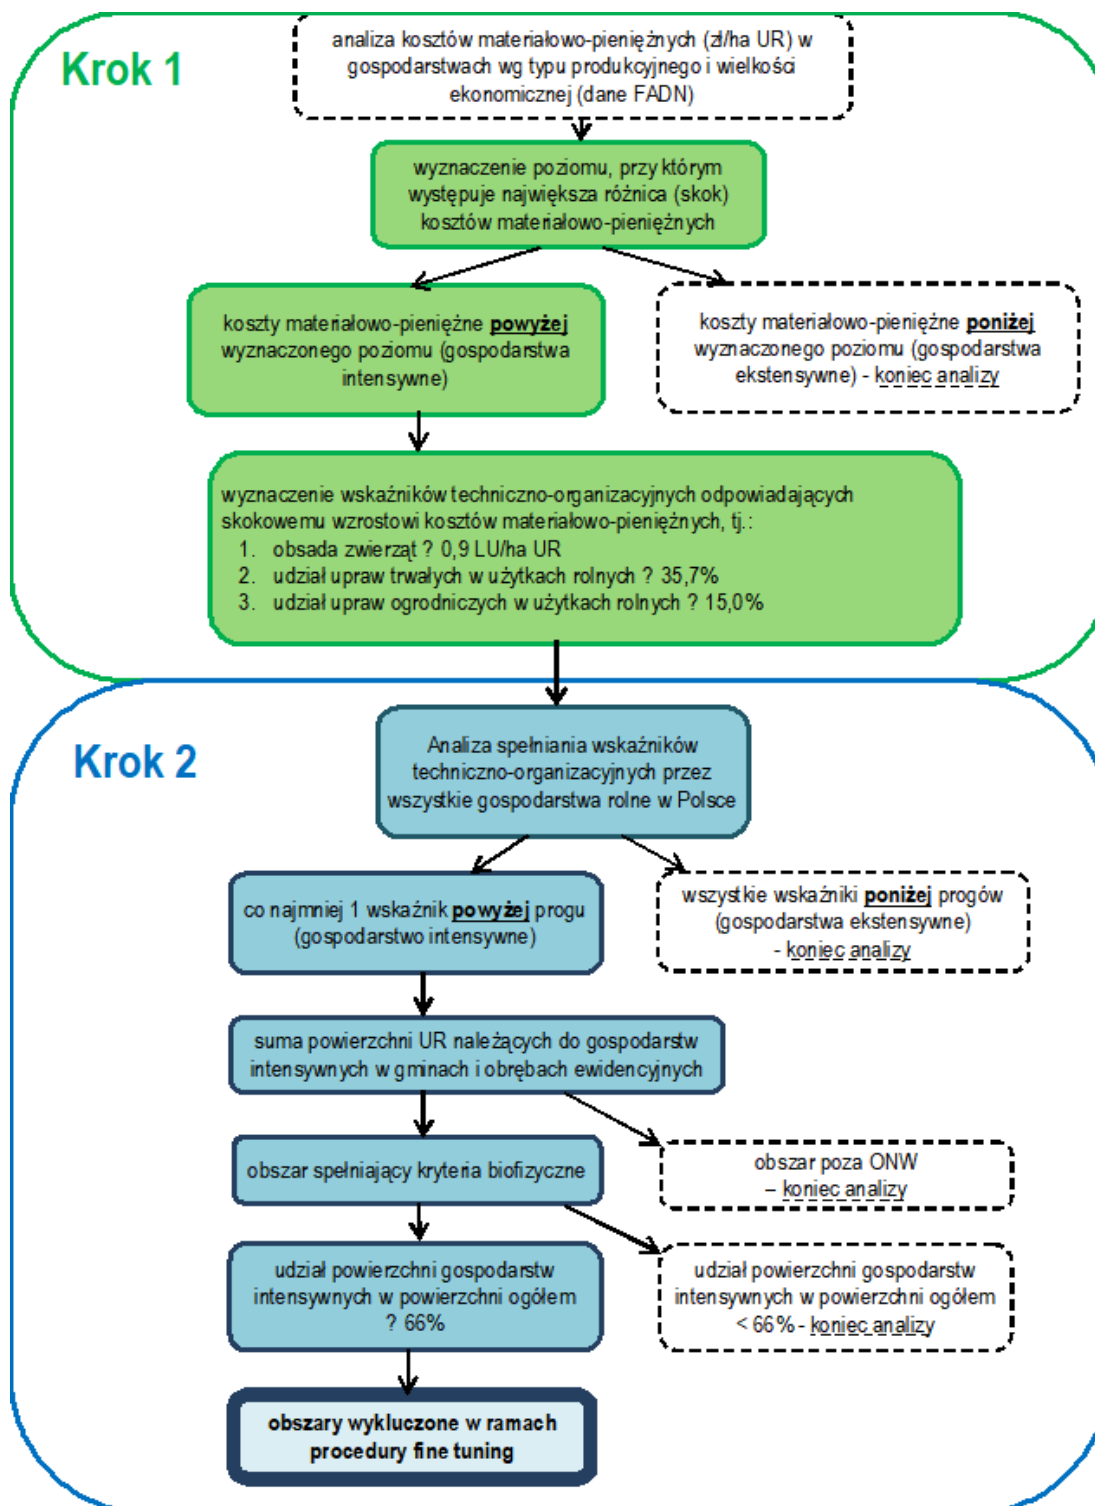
Krok 1

analiza kosztów materiałowo-pieniężnych (zł/ha UR) w gospodarstwach wg typu produkcyjnego i wielkości ekonomicznej (dane FADN)

wyznaczenie poziomu, przy którym występuje największa różnica (skok) kosztów materiałowo-pieniężnych

koszty materiałowo-pieniężne **powyżej** wyznaczonego poziomu (gospodarstwa intensywne)

koszty materiałowo-pieniężne **poniżej** wyznaczonego poziomu (gospodarstwa ekstensywne) - koniec analizy

wyznaczenie wskaźników techniczno-organizacyjnych odpowiadających skokowemu wzrostowi kosztów materiałowo-pieniężnych, tj.:
1. obsada zwierząt ? 0,9 LU/ha UR
2. udział upraw trwałych w użytkach rolnych ? 35,7%
3. udział upraw ogrodniczych w użytkach rolnych ? 15,0%

Krok 2

Analiza spełniania wskaźników techniczno-organizacyjnych przez wszystkie gospodarstwa rolne w Polsce

co najmniej 1 wskaźnik **powyżej** progu (gospodarstwo intensywne)

wszystkie wskaźniki **poniżej** progów (gospodarstwa ekstensywne) - koniec analizy

suma powierzchni UR należących do gospodarstw intensywnych w gminach i obrębach ewidencyjnych

obszar spełniający kryteria biofizyczne

obszar poza ONW – koniec analizy

udział powierzchni gospodarstw intensywnych w powierzchni ogółem ? 66%

udział powierzchni gospodarstw intensywnych w powierzchni ogółem < 66% - koniec analizy

**obszary wykluczone w ramach procedury fine tuning**